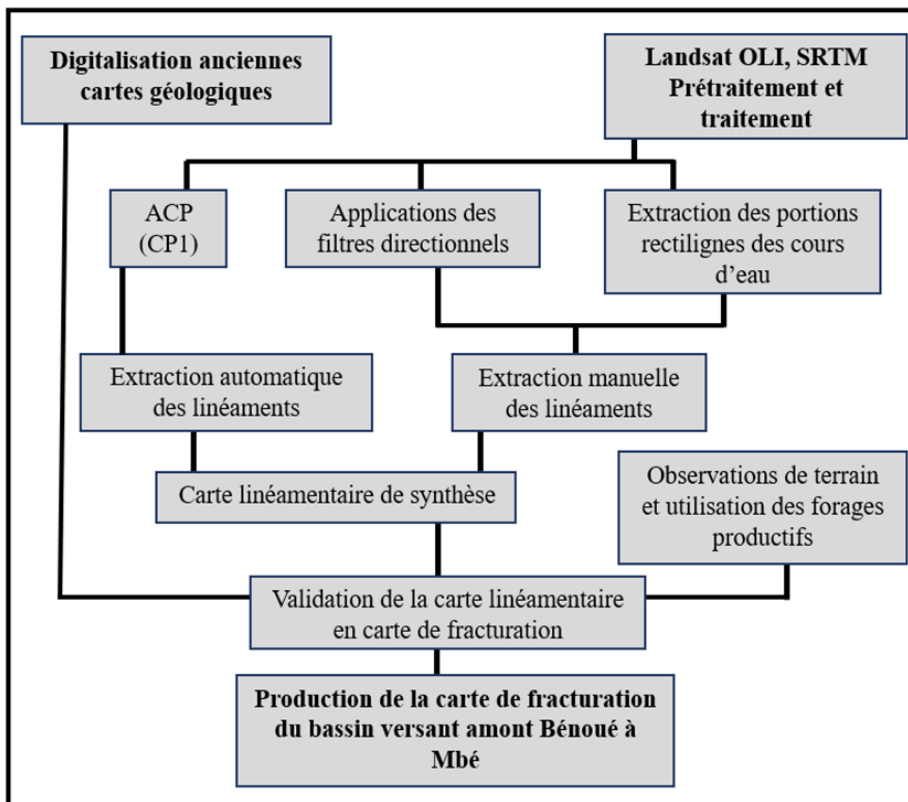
Digitalisation anciennes cartes géologiques

Landsat OLI, SRTM Prétraitement et traitement

ACP (CP1)

Applications des filtres directionnels

Extraction des portions rectilignes des cours d'eau

Extraction automatique des linéaments

Extraction manuelle des linéaments

Carte linéamentaire de synthèse

Observations de terrain et utilisation des forages productifs

Validation de la carte linéamentaire en carte de fracturation

Production de la carte de fracturation du bassin versant amont Bénoué à Mbé